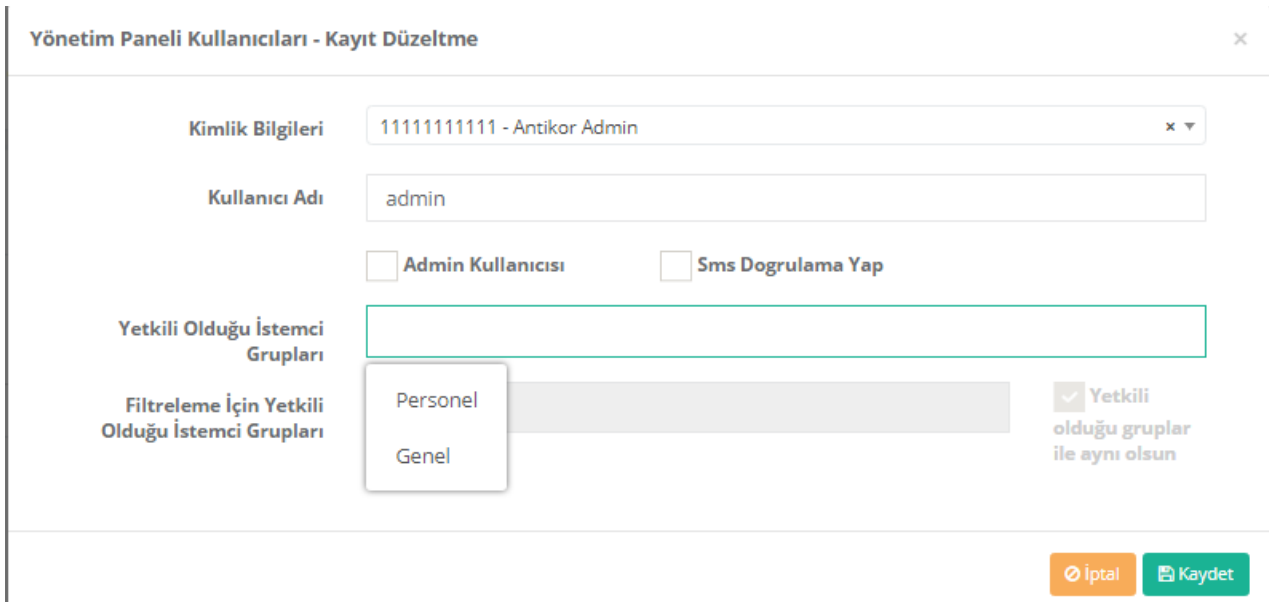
Yönetim Paneli Kullanıcıları - Kayıt Düzeltme

×

Kimlik Bilgileri

11111111111 - Antikor Admin

× ▾

Kullanıcı Adı

admin

Admin Kullanıcısı

Sms Dogrulama Yap

Yetkili Olduğu İstemci Grupları

Filtreleme İçin Yetkili Olduğu İstemci Grupları

Personel

Genel

Yetkili olduğu gruplar ile aynı olsun

İptal

Kaydet